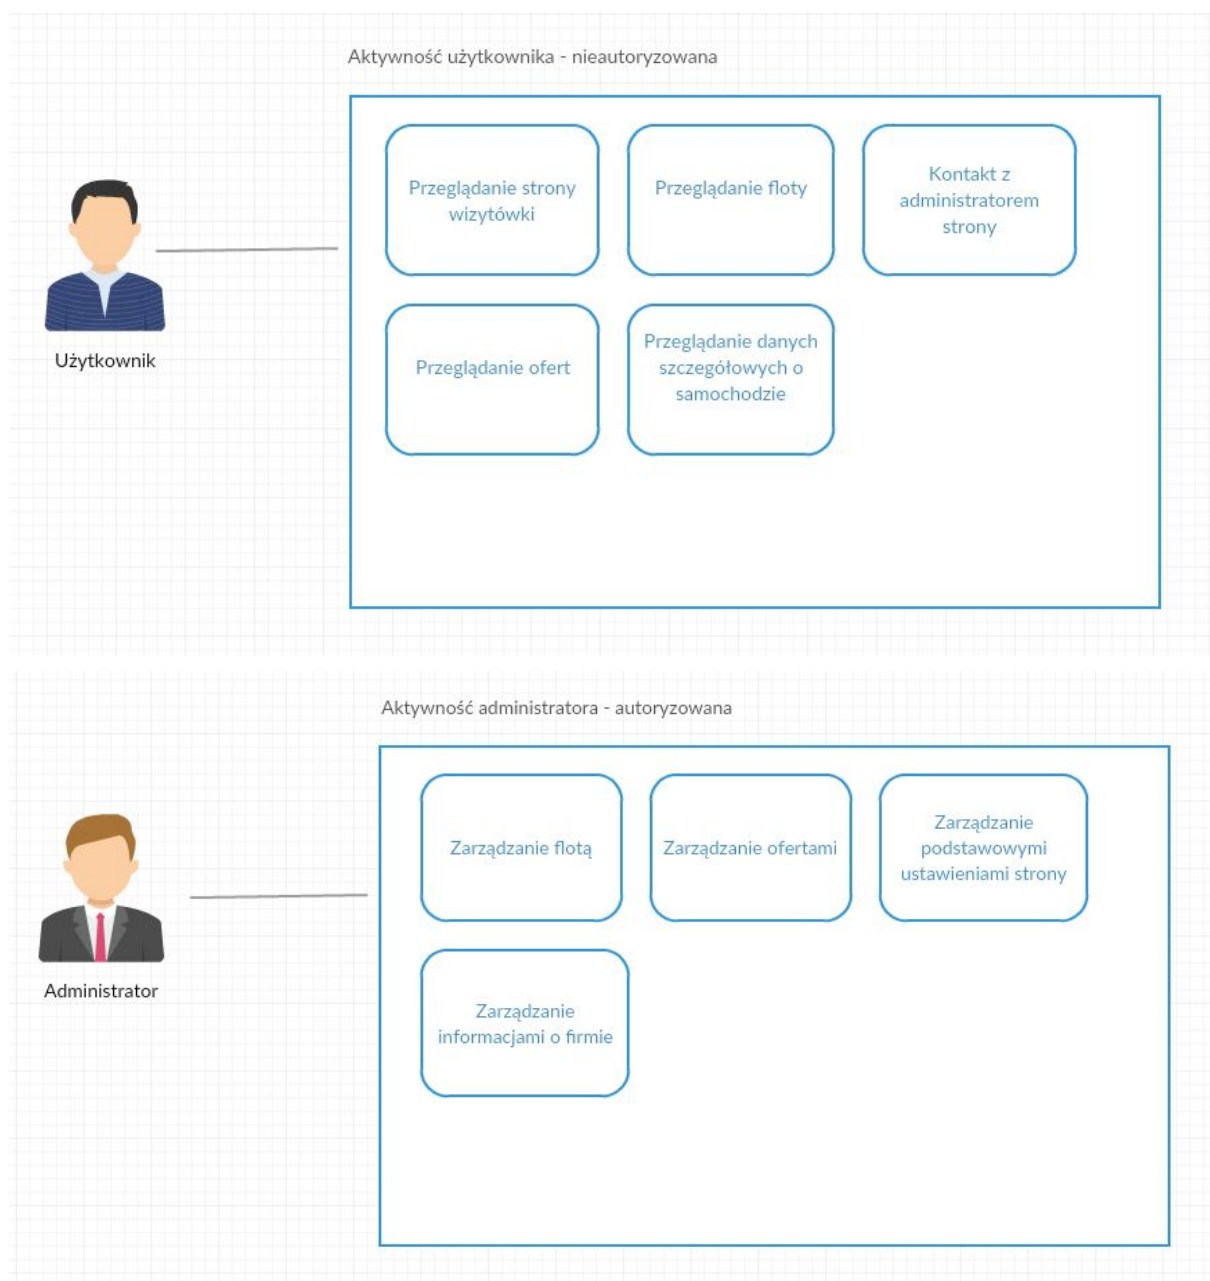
Aktywność użytkownika - nieautoryzowana

Użytkownik

Przeglądanie strony wizytówki

Przeglądanie floty

Kontakt z administratorem strony

Przeglądanie ofert

Przeglądanie danych szczegółowych o samochodzie

Aktywność administratora - autoryzowana

Administrator

Zarządzanie flotą

Zarządzanie ofertami

Zarządzanie podstawowymi ustawieniami strony

Zarządzanie informacjami o firmie